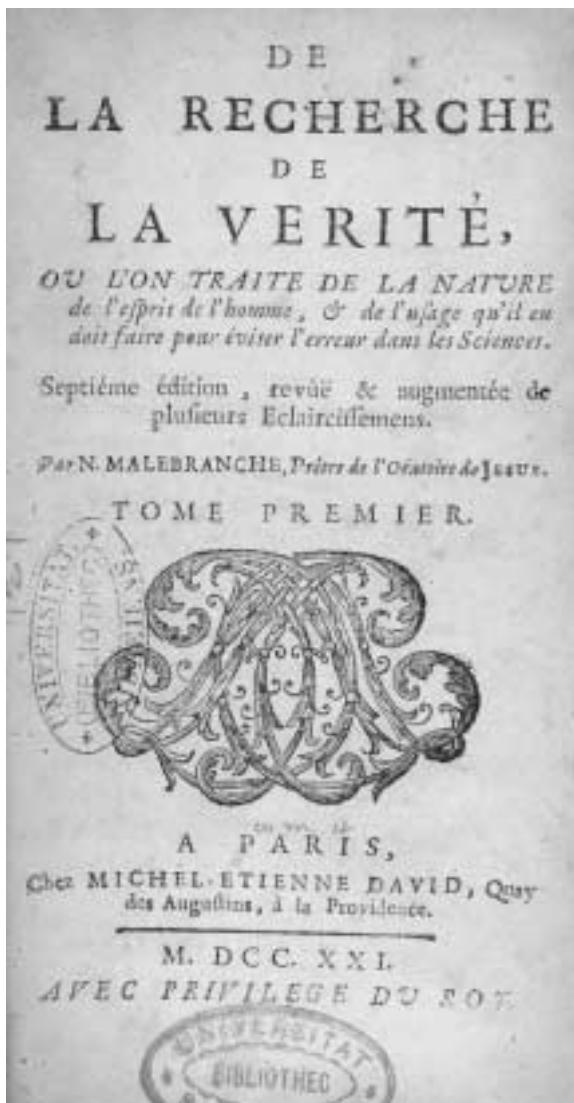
DE
LA RECHERCHE
DE
LA VERITÉ,

OU L'ON TRAITE DE LA NATURE de l'esprit de l'homme, & de l'usage qu'il en doit faire pour éviter l'erreur dans les Sciences.

Septiéme édition, revûë & augmentée de plusieurs Eclaircissemens.

Par N. MALEBRANCHE, Prêtre de l'Oratoire de JESUS.

TOME PREMIER.

UNIVERSITÄTS BIBLIOTHEK

A PARIS,
Chez MICHEL-ETIENNE DAVID, Quay des Augustins, à la Providence.

M. DCC. XXI.
AVEC PRIVILEGE DU ROY.

UNIVERSITÄT BIBLIOTHEK